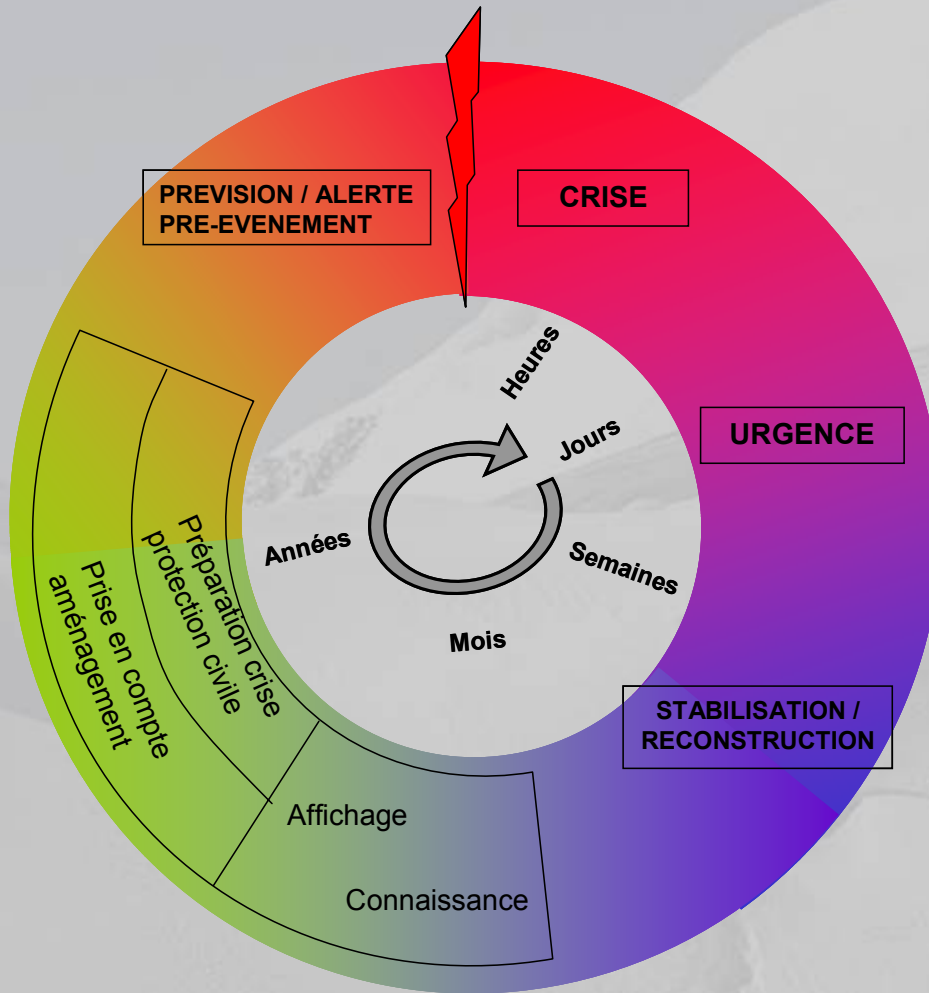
PREVISION / ALERTE
PRE-EVENEMENT

CRISE

URGENCE

STABILISATION /
RECONSTRUCTION

Heures
Jours
Semaines
Mois
Années

Préparation crise
protection civile

Prise en compte
aménagement

Affichage

Connaissance